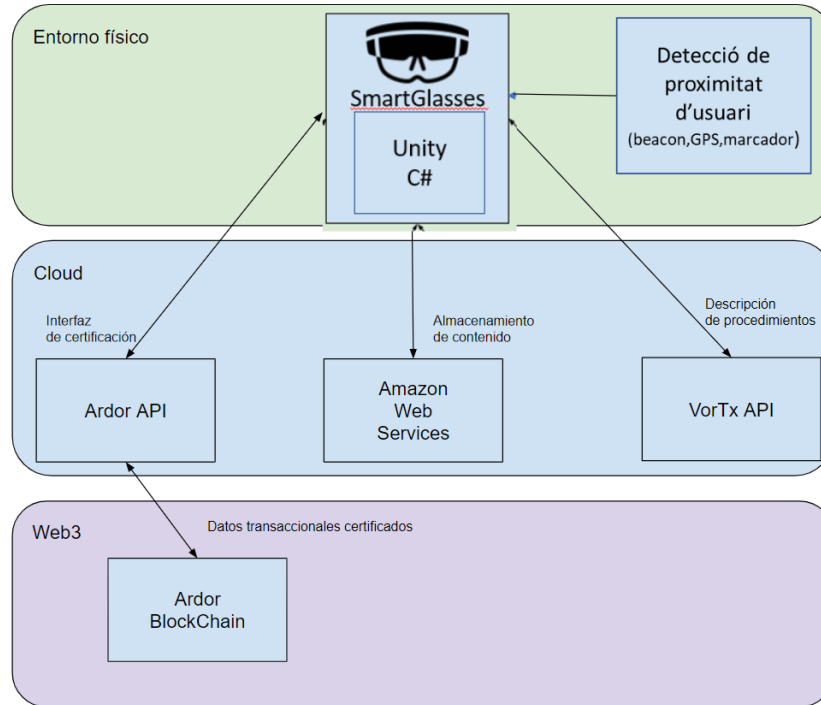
Entorno físico

SmartGlasses

Unity
C#

Detecció de proximitat d'usuari (beacon,GPS,marcador)

Cloud

Interfaz de certificación

Almacenamiento de contenido

Descripción de procedimientos

Ardor API

Amazon Web Services

VorTx API

Web3

Datos transaccionales certificados

Ardor BlockChain